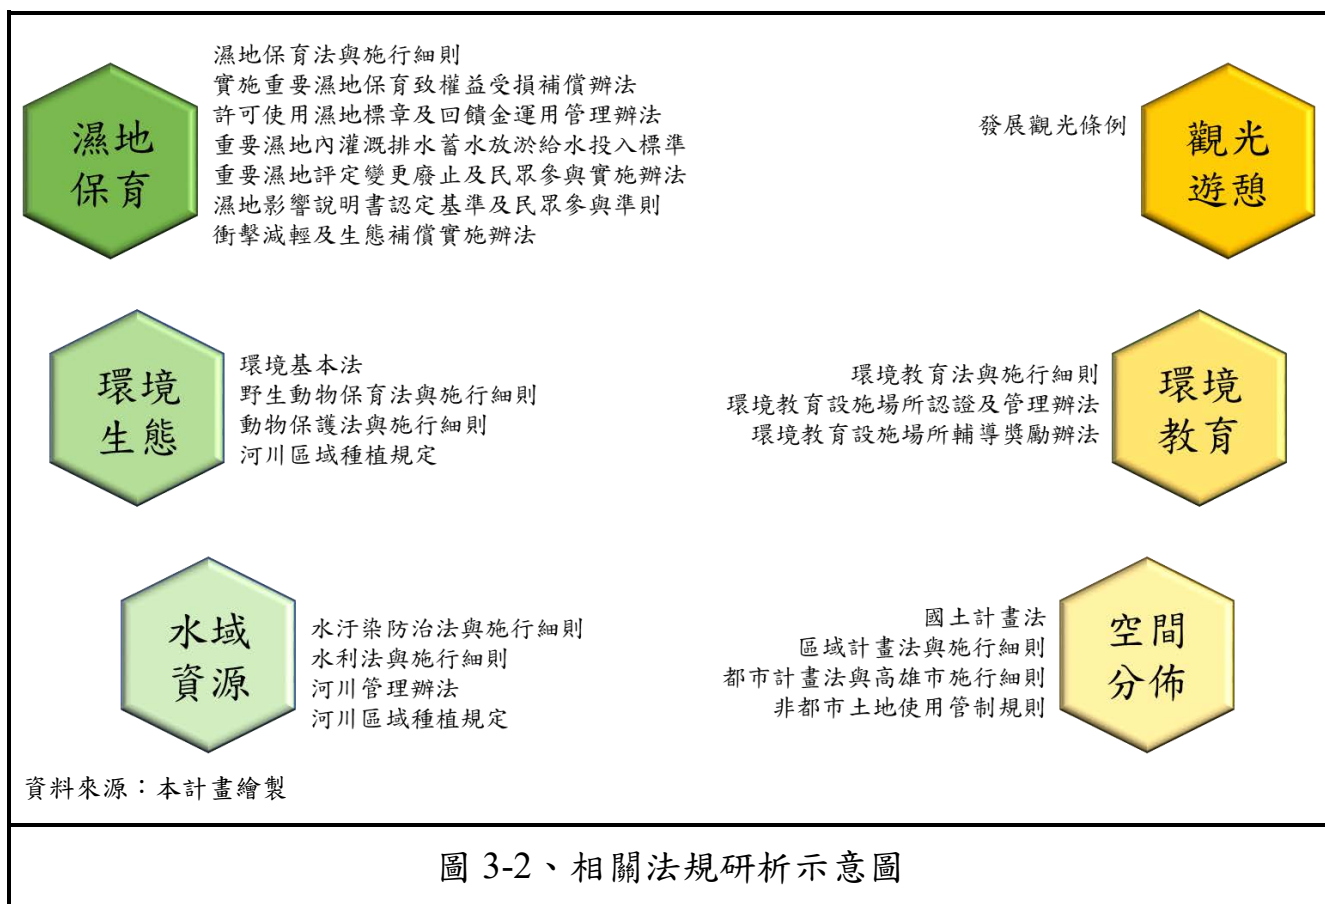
濕地保育

濕地保育法與施行細則
實施重要濕地保育致權益受損補償辦法
許可使用濕地標章及回饋金運用管理辦法
重要濕地內灌溉排水蓄水放淤給水投入標準
重要濕地評定變更廢止及民眾參與實施辦法
濕地影響說明書認定基準及民眾參與準則
衝擊減輕及生態補償實施辦法

發展觀光條例

觀光遊憩

環境生態

環境基本法
野生動物保育法與施行細則
動物保護法與施行細則
河川區域種植規定

環境教育法與施行細則
環境教育設施場所認證及管理辦法
環境教育設施場所輔導獎勵辦法

環境教育

水域資源

水汙染防治法與施行細則
水利法與施行細則
河川管理辦法
河川區域種植規定

國土計畫法
區域計畫法與施行細則
都市計畫法與高雄市施行細則
非都市土地使用管制規則

空間分佈

資料來源：本計畫繪製

圖 3-2、相關法規研析示意圖